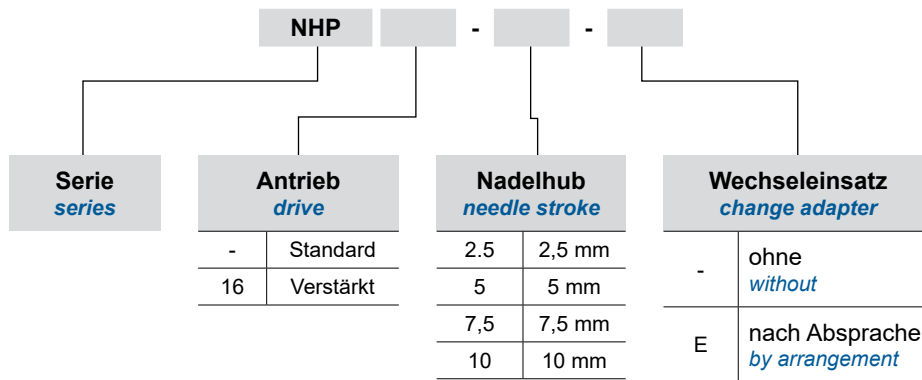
NHP - -

Serie
*series*

Antrieb
*drive*

| | |
|---|---|
| - | Standard |
| 16 | Verstärkt |

Nadelhub
*needle stroke*

| | |
|---|---|
| 2.5 | 2,5 mm |
| 5 | 5 mm |
| 7,5 | 7,5 mm |
| 10 | 10 mm |

Wechseleinsatz
*change adapter*

| | |
|---|---|
| - | ohne *without* |
| E | nach Absprache *by arrangement* |